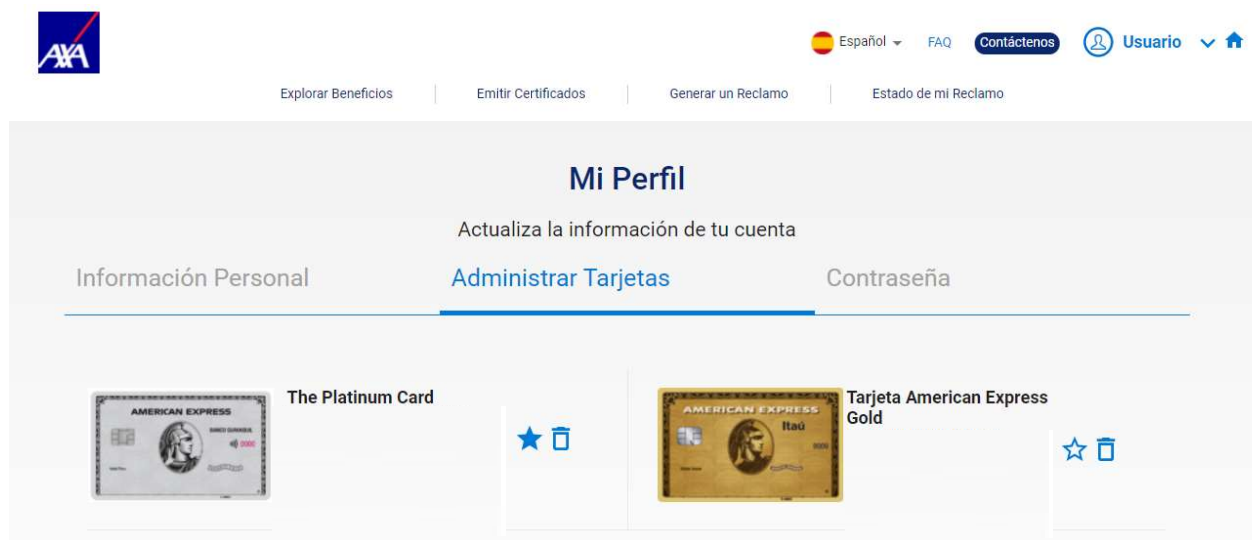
AXA

Español FAQ Contáctenos Usuario

Explorar Beneficios | Emitir Certificados | Generar un Reclamo | Estado de mi Reclamo

Mi Perfil

Actualiza la información de tu cuenta

Información Personal Administrar Tarjetas Contraseña

AMERICAN EXPRESS

The Platinum Card

AMERICAN EXPRESS Itaú

Tarjeta American Express Gold